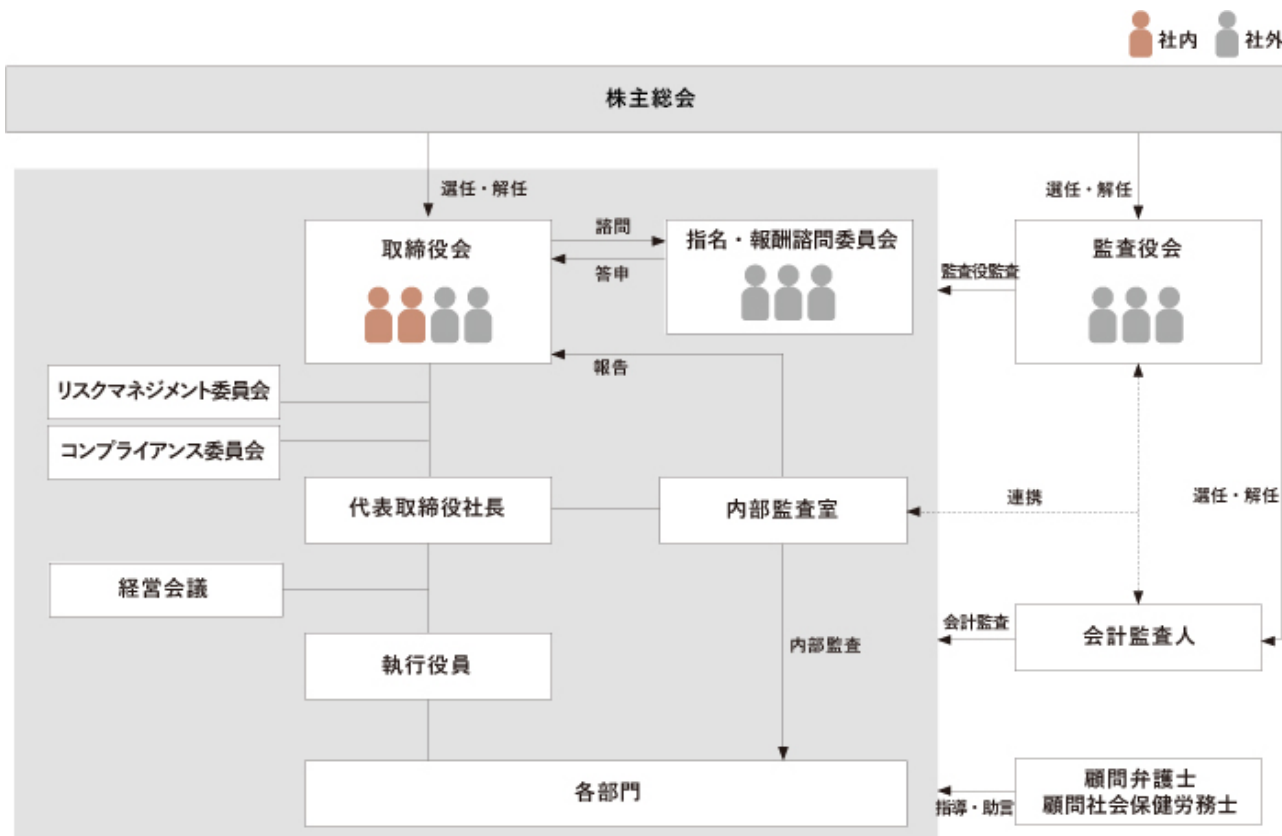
社内 社外

株主総会

選任・解任

選任・解任

取締役会

諮問

答申

指名・報酬諮問委員会

監査役会

監査役監査

報告

リスクマネジメント委員会

コンプライアンス委員会

代表取締役社長

内部監査室

連携

選任・解任

経営会議

会計監査

会計監査人

内部監査

執行役員

各部門

指導・助言

顧問弁護士
顧問社会保健労務士